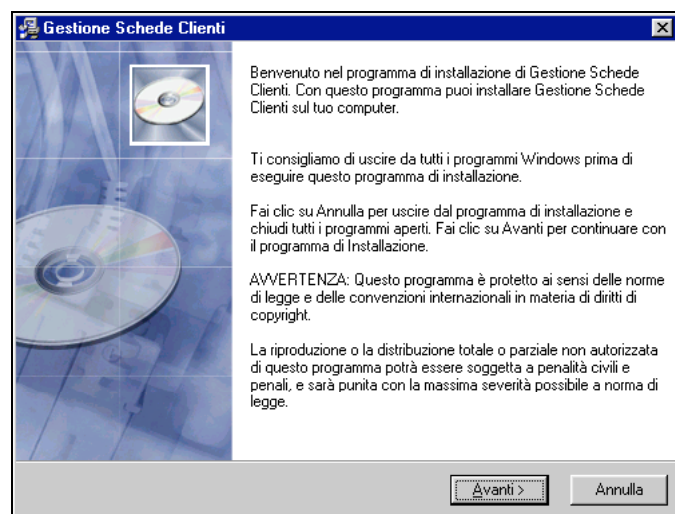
Gestione Schede Clienti

Benvenuto nel programma di installazione di Gestione Schede Clienti. Con questo programma puoi installare Gestione Schede Clienti sul tuo computer.

Ti consigliamo di uscire da tutti i programmi Windows prima di eseguire questo programma di installazione.

Fai clic su Annulla per uscire dal programma di installazione e chiudi tutti i programmi aperti. Fai clic su Avanti per continuare con il programma di Installazione.

AVVERTENZA: Questo programma è protetto ai sensi delle norme di legge e delle convenzioni internazionali in materia di diritti di copyright.

La riproduzione o la distribuzione totale o parziale non autorizzata di questo programma potrà essere soggetta a penalità civili e penali, e sarà punita con la massima severità possibile a norma di legge.

Avanti >

Annulla